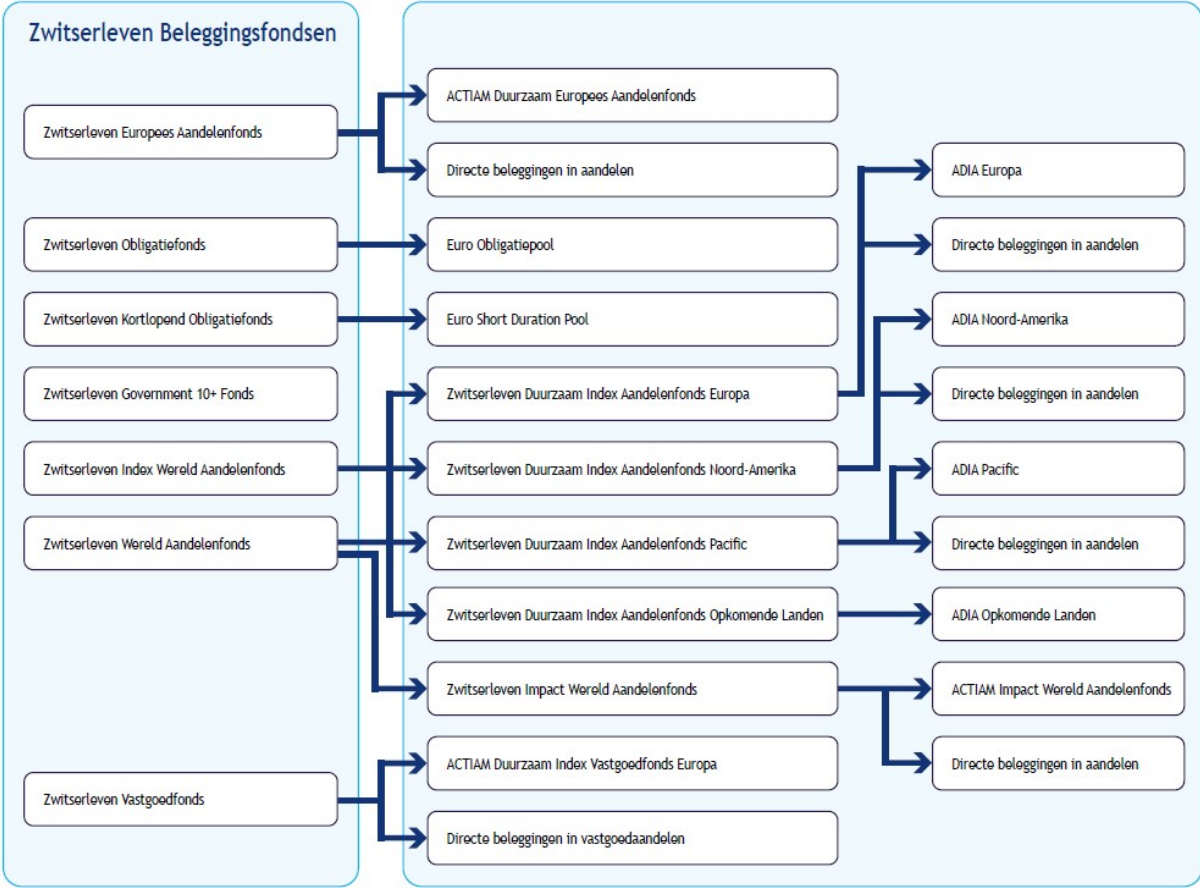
Zwitserleven Beleggingsfondsen

Zwitserleven Europees Aandelenfonds

Zwitserleven Obligatiefonds

Zwitserleven Kortlopend Obligatiefonds

Zwitserleven Government 10+ Fonds

Zwitserleven Index Wereld Aandelenfonds

Zwitserleven Wereld Aandelenfonds

Zwitserleven Vastgoedfonds

ACTIAM Duurzaam Europees Aandelenfonds

Directe beleggingen in aandelen

Euro Obligatiepool

Euro Short Duration Pool

Zwitserleven Duurzaam Index Aandelenfonds Europa

Zwitserleven Duurzaam Index Aandelenfonds Noord-Amerika

Zwitserleven Duurzaam Index Aandelenfonds Pacific

Zwitserleven Duurzaam Index Aandelenfonds Opkomende Landen

Zwitserleven Impact Wereld Aandelenfonds

ACTIAM Duurzaam Index Vastgoedfonds Europa

Directe beleggingen in vastgoedaandelen

ADIA Europa

Directe beleggingen in aandelen

ADIA Noord-Amerika

Directe beleggingen in aandelen

ADIA Pacific

Directe beleggingen in aandelen

ADIA Opkomende Landen

ACTIAM Impact Wereld Aandelenfonds

Directe beleggingen in aandelen